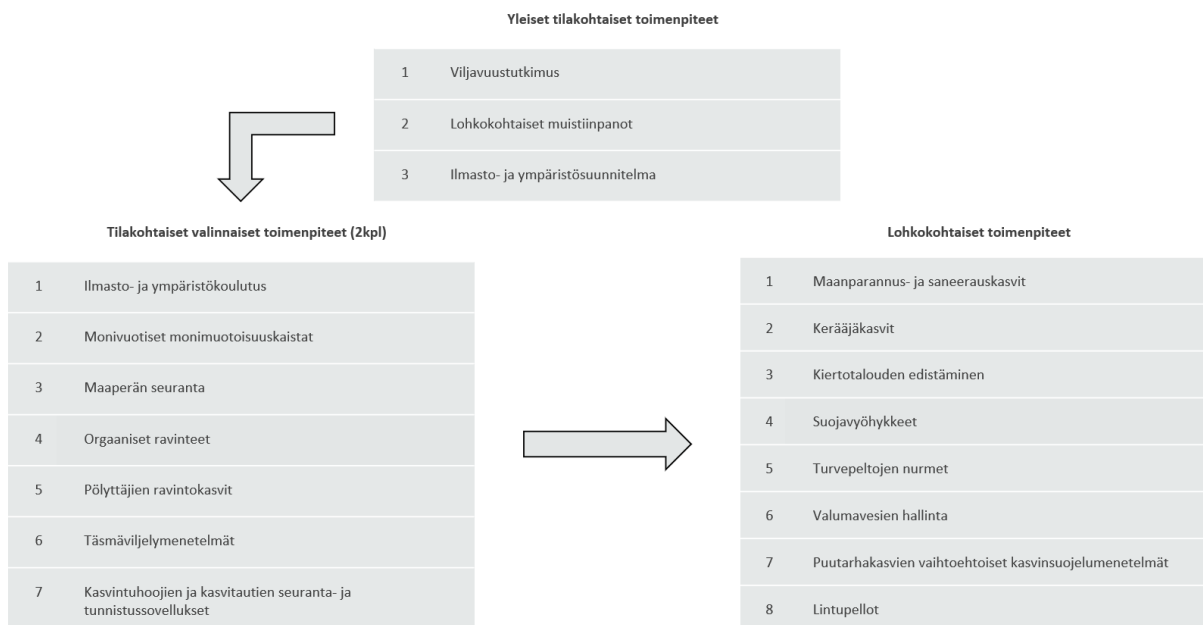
**Yleiset tilakohtaiset toimenpiteet**

| | |
|---|---|
| 1 | Viljavuustutkimus |
| 2 | Lohkokohtaiset muistiinpanot |
| 3 | Ilmasto- ja ympäristösuunnitelma |

**Tilakohtaiset valinnaiset toimenpiteet (2kpl)**

| | |
|---|---|
| 1 | Ilmasto- ja ympäristökoulutus |
| 2 | Monivuotiset monimuotoisuuskaistat |
| 3 | Maaperän seuranta |
| 4 | Orgaaniset ravinteet |
| 5 | Pölyttäjien ravintokasvit |
| 6 | Täsmäviljelymenetelmät |
| 7 | Kasvintuhoojien ja kasvitautien seuranta- ja tunnistussovellukset |

**Lohkokohtaiset toimenpiteet**

| | |
|---|---|
| 1 | Maanparannus- ja saneerauskasvit |
| 2 | Kerääjäkasvit |
| 3 | Kiertotalouden edistäminen |
| 4 | Suojavyöhykkeet |
| 5 | Turvepeltojen nurmet |
| 6 | Valumavesien hallinta |
| 7 | Puutarhakasvien vaihtoehtoiset kasvinsuojelumenetelmät |
| 8 | Lintupellot |